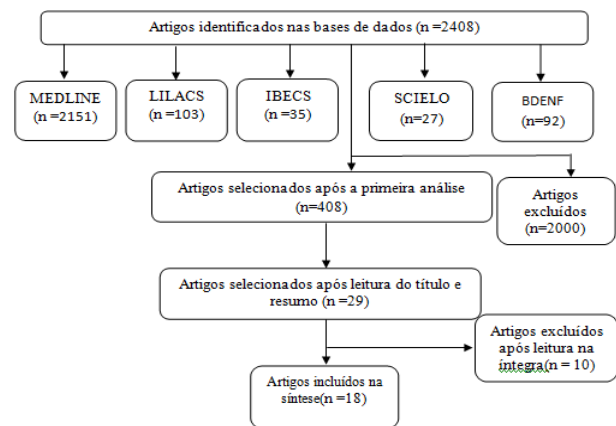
Artigos identificados nas bases de dados (n =2408)

MEDLINE (n =2151)

LILACS (n =103)

IBECS (n =35)

SCIELO (n=27)

BDENF (n=92)

Artigos selecionados após a primeira análise (n=408)

Artigos excluídos (n=2000)

Artigos selecionados após leitura do título e resumo (n =29)

Artigos excluídos após leitura na íntegra(n = 10)

Artigos incluídos na síntese(n =18)